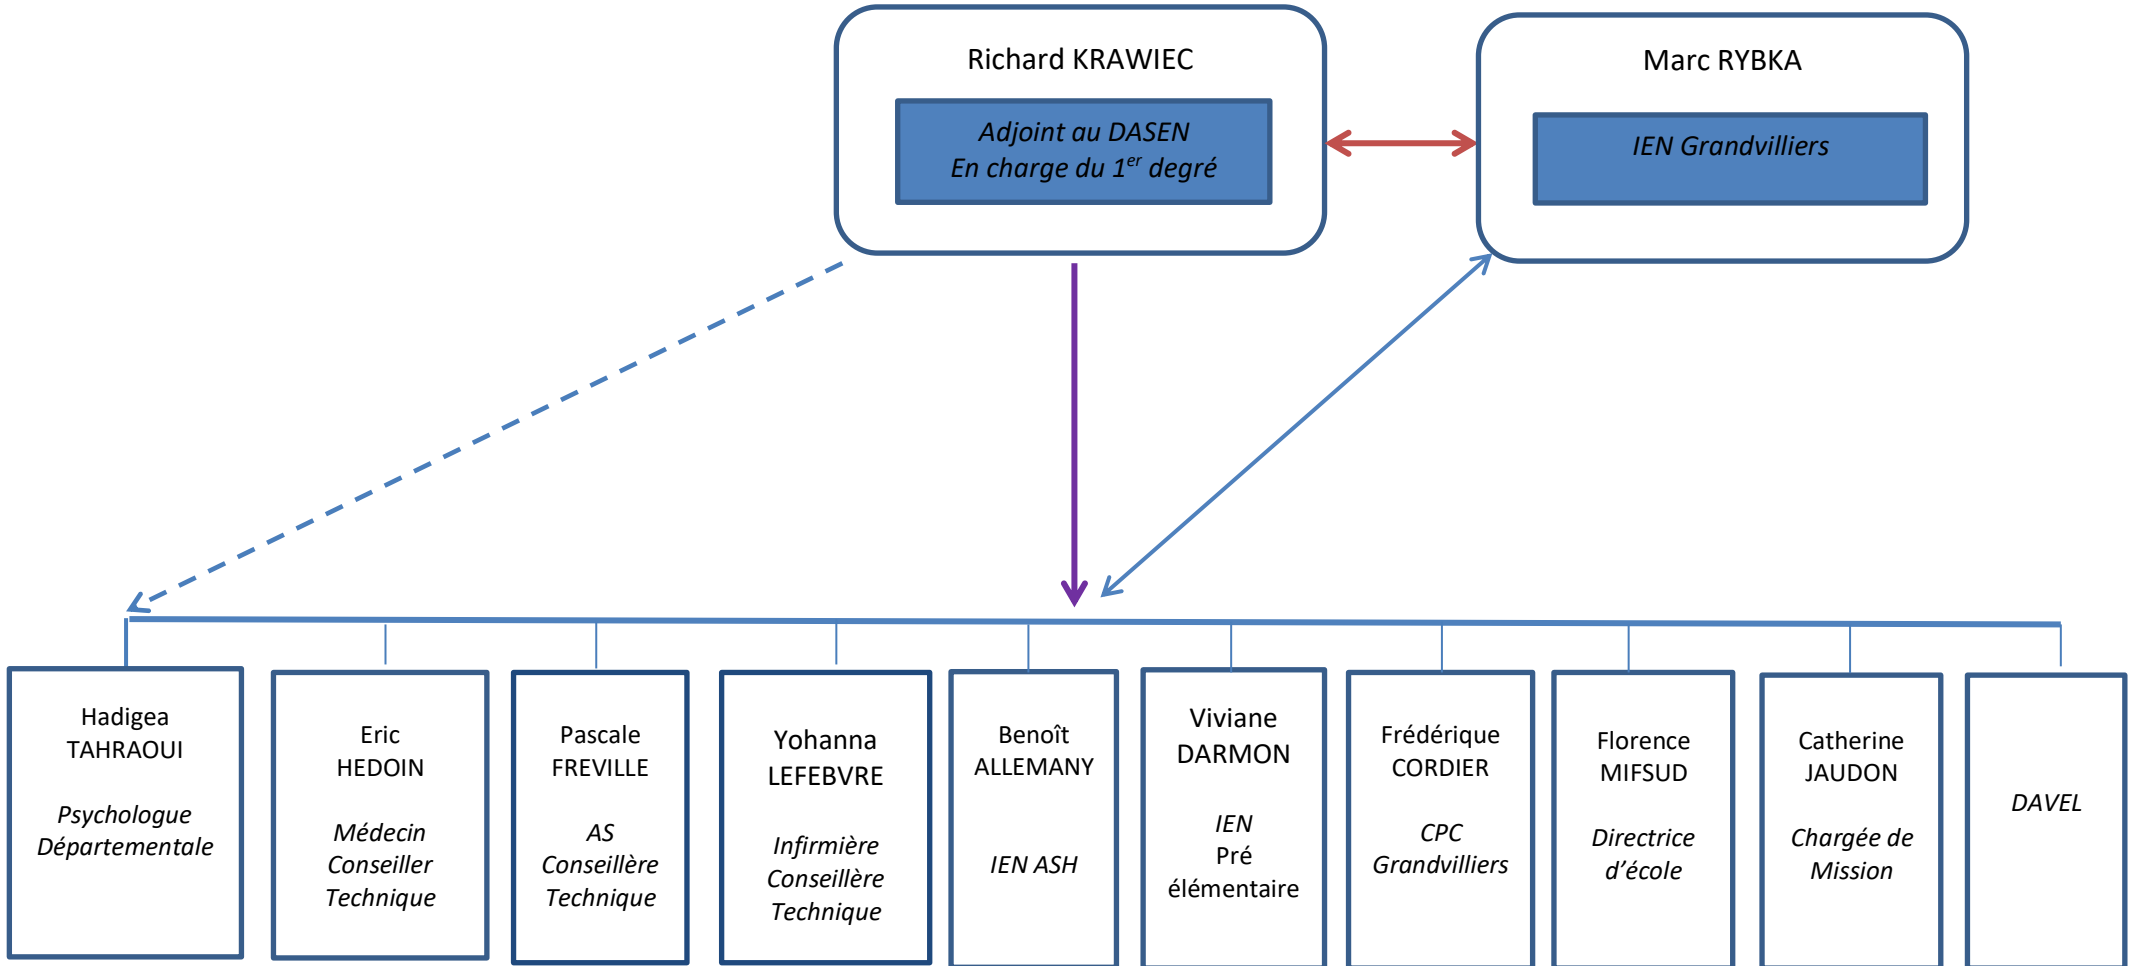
Richard KRAWIEC

Adjoint au DASEN
En charge du $1^{er}$ degré

Marc RYBKA

IEN Grandvilliers

Hadigea TAHRAOUI

Psychologue Départementale

Eric HEDOIN

Médecin Conseiller Technique

Pascale FREVILLE

AS Conseillère Technique

Yohanna LEFEBVRE

Infirmière Conseillère Technique

Benoît ALLEMANY

IEN ASH

Viviane DARMON

IEN Pré élémentaire

Frédérique CORDIER

CPC Grandvilliers

Florence MIFSUD

Directrice d'école

Catherine JAUDON

Chargée de Mission

DAVEL